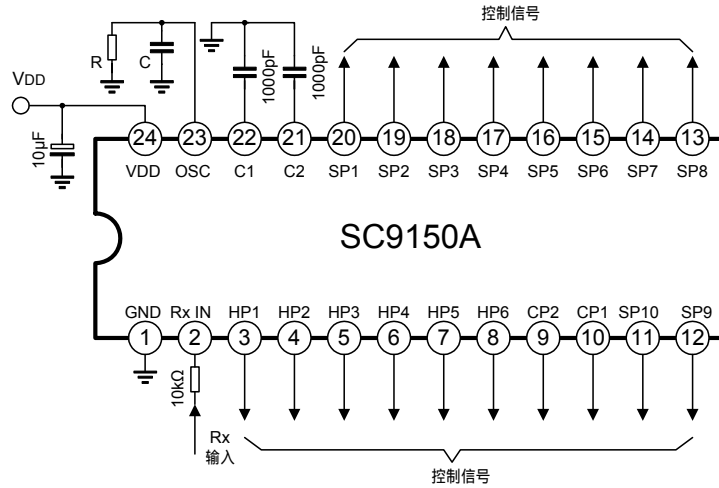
控制信号

R
C
1000pF
1000pF
VDD
10µF

24
23
22
21
20
19
18
17
16
15
14
13
VDD
OSC
C1
C2
SP1
SP2
SP3
SP4
SP5
SP6
SP7
SP8

SC9150A

GND
Rx IN
HP1
HP2
HP3
HP4
HP5
HP6
CP2
CP1
SP10
SP9
1
2
3
4
5
6
7
8
9
10
11
12

10kΩ
Rx
输入

控制信号